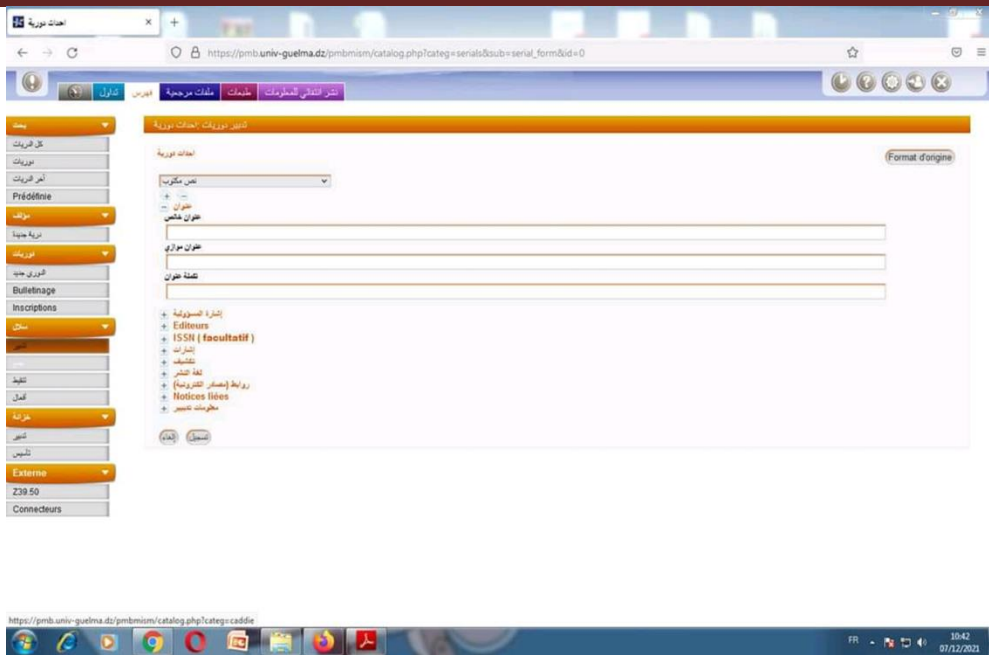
احداث دورية
https://pmb.univ-guelma.dz/pmbmism/catalog.php?categ=serials&sub=serial_form&id=0

تداول فهرس ملفات مرجعية طبعات نشر انتقائي للمعلومات

بحث
كل الدوريات
دوريات
آخر الدوريات
Prédéfinie
مؤلف
دورية جديدة
دوريات
الدوري جديد
Bulletinage
Inscriptions
سلال
تدبير
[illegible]
تنفيذ
أكمل
خزانة
تدبير
تأسيس
Externe
Z39.50
Connecteurs

تدبير دوريات : احداث دورية

احداث دورية
Format d'origine
نص مكتوب
+ −
عنوان −
عنوان خاص
عنوان موازي
تكملة عنوان
+ إشارة المسؤولية
+ Editeurs
+ ISSN ( facultatif )
+ إشارات
+ تكشيف
+ لغة النشر
+ روابط (مصادر الكترونية)
+ Notices liées
+ معلومات تدبير
إلغاء تسجيل

https://pmb.univ-guelma.dz/pmbmism/catalog.php?categ=caddie
FR 10:42 07/12/2021